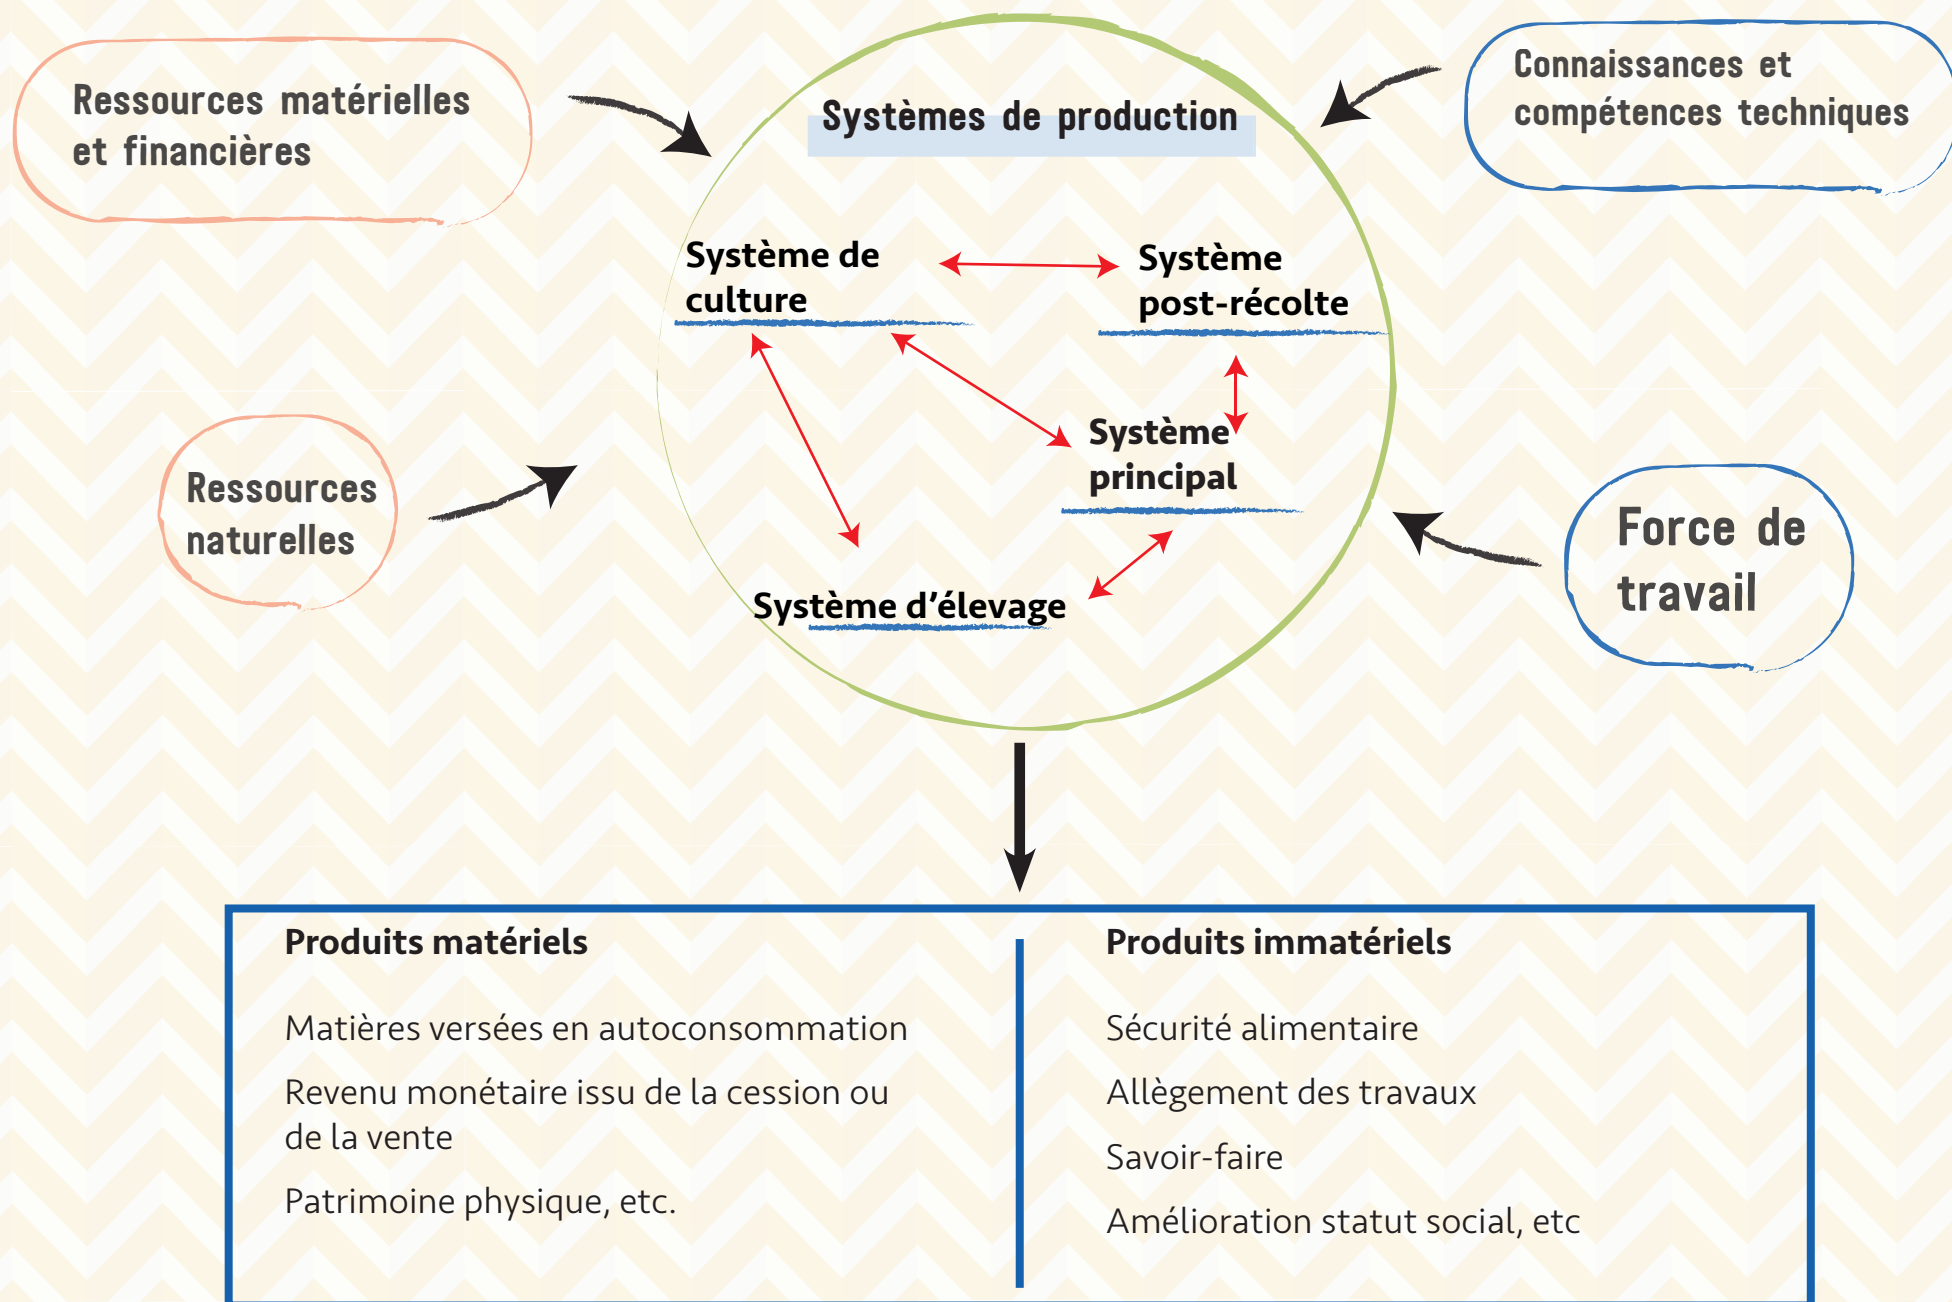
Ressources matérielles et financières

Systèmes de production

Connaissances et compétences techniques

Système de culture

Système post-récolte

Système principal

Ressources naturelles

Système d'élevage

Force de travail

| Produits matériels | Produits immatériels |
|---|---|
| Matières versées en autoconsommation | Sécurité alimentaire |
| Revenu monétaire issu de la cession ou de la vente | Allègement des travaux |
| Patrimoine physique, etc. | Savoir-faire |
| | Amélioration statut social, etc |